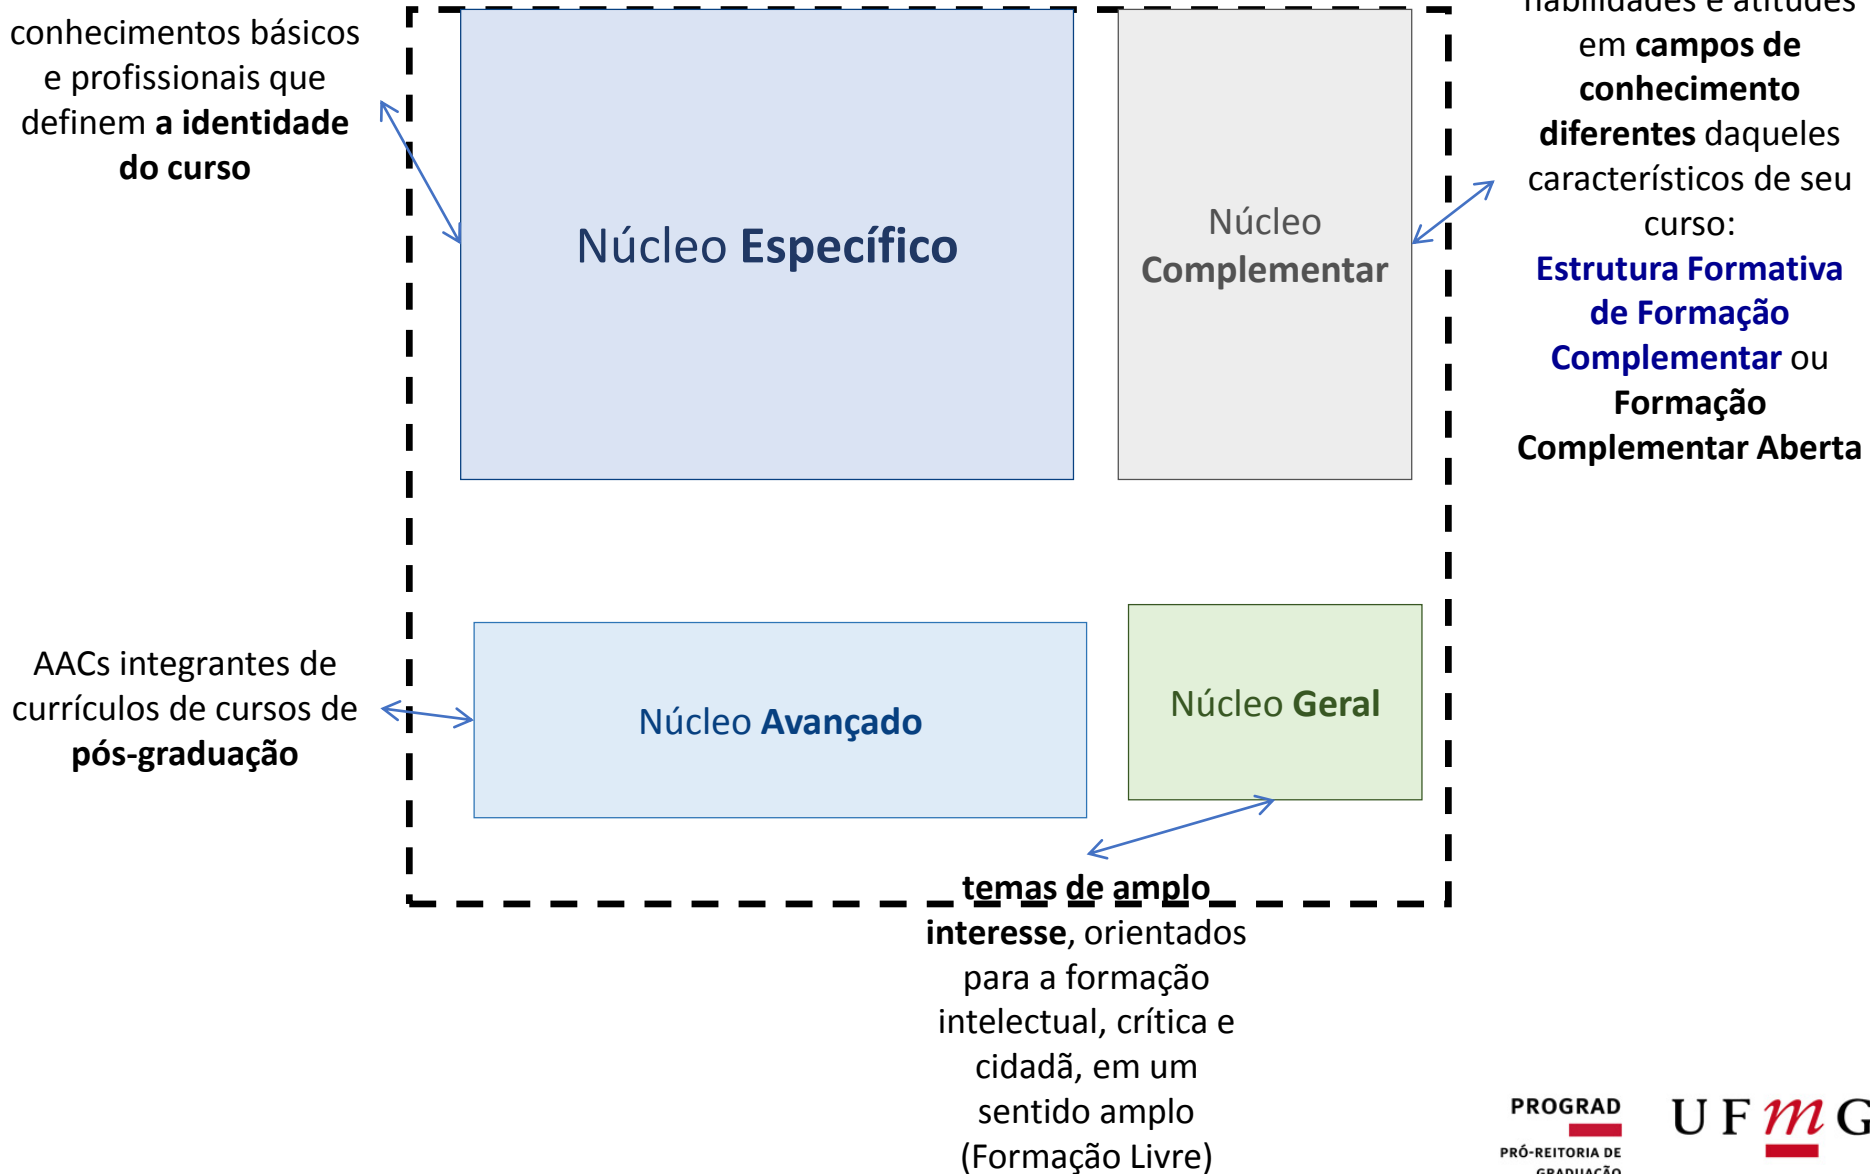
conhecimentos básicos e profissionais que definem **a identidade do curso**

Núcleo **Específico**

Núcleo **Complementar**

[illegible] em **campos de conhecimento diferentes** daqueles característicos de seu curso: **Estrutura Formativa de Formação Complementar** ou **Formação Complementar Aberta**

AACs integrantes de currículos de cursos de **pós-graduação**

Núcleo **Avançado**

Núcleo **Geral**

**temas de amplo interesse**, orientados para a formação intelectual, crítica e cidadã, em um sentido amplo (Formação Livre)

PROGRAD
PRÓ-REITORIA DE GRADUAÇÃO

UFMG